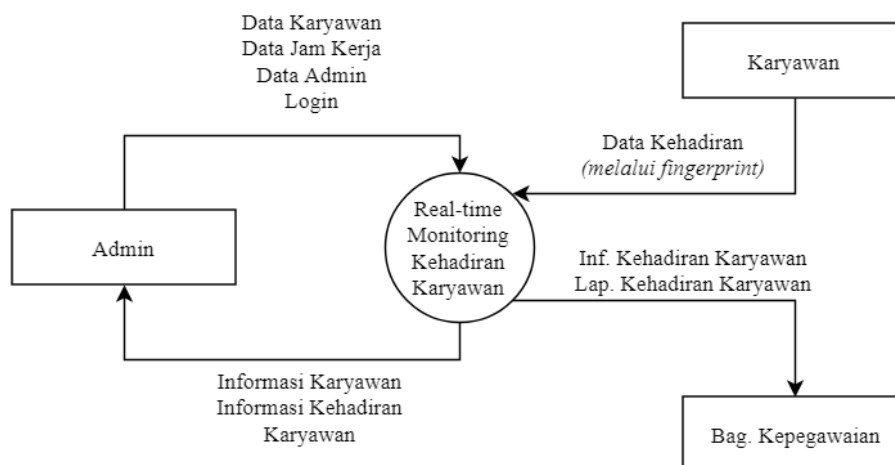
Data Karyawan
Data Jam Kerja
Data Admin
Login

Karyawan

Data Kehadiran
*(melalui fingerprint)*

Admin

Real-time Monitoring Kehadiran Karyawan

Inf. Kehadiran Karyawan
Lap. Kehadiran Karyawan

Informasi Karyawan
Informasi Kehadiran Karyawan

Bag. Kepegawaian